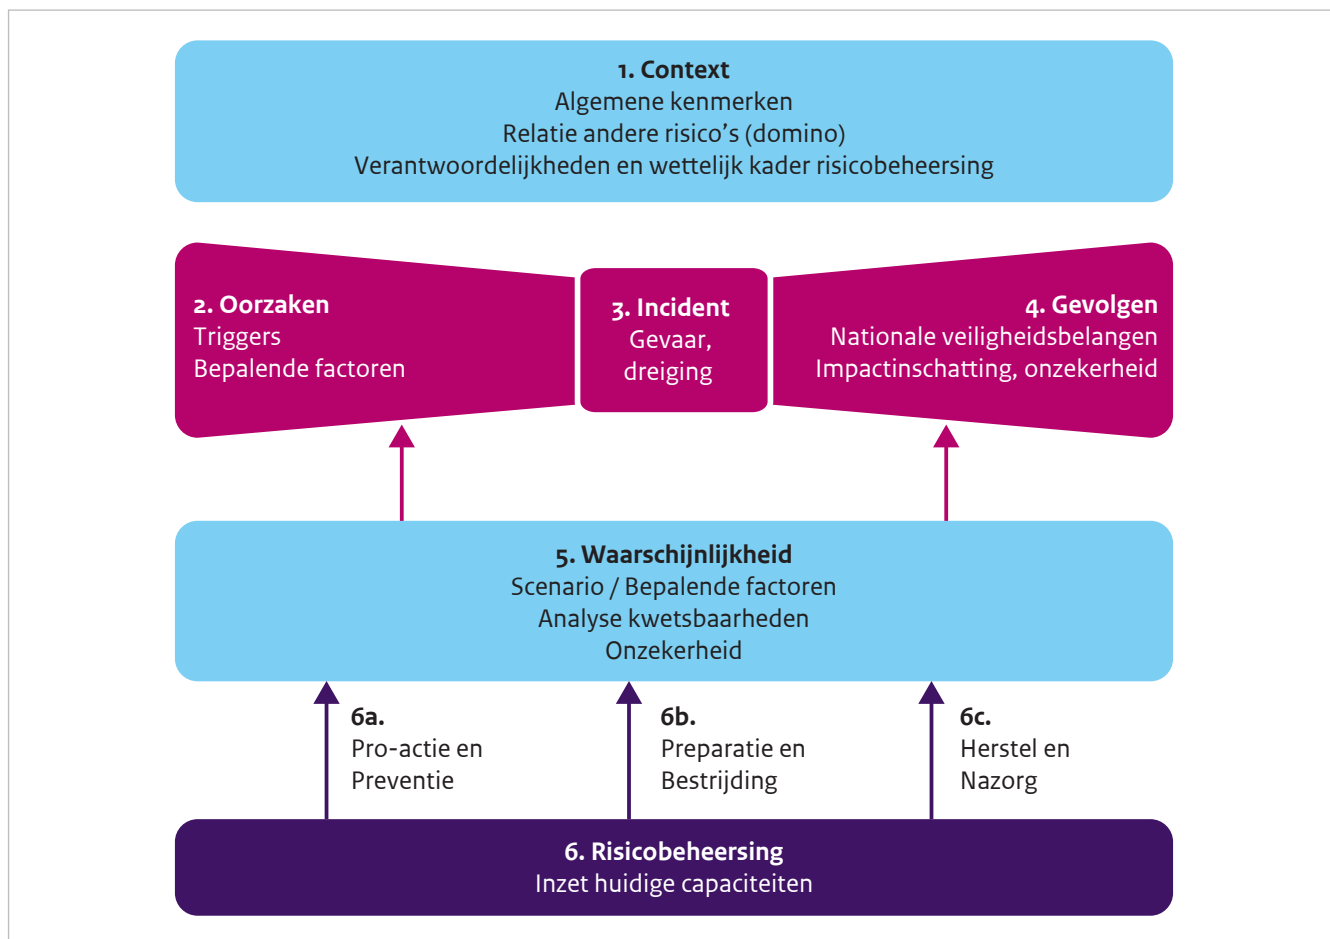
1. Context
Algemene kenmerken
Relatie andere risico's (domino)
Verantwoordelijkheden en wettelijk kader risicobeheersing

2. Oorzaken
Triggers
Bepalende factoren

3. Incident
Gevaar, dreiging

4. Gevolgen
Nationale veiligheidsbelangen
Impactinschatting, onzekerheid

5. Waarschijnlijkheid
Scenario / Bepalende factoren
Analyse kwetsbaarheden
Onzekerheid

6a.
Pro-actie en Preventie

6b.
Preparatie en Bestrijding

6c.
Herstel en Nazorg

6. Risicobeheersing
Inzet huidige capaciteiten